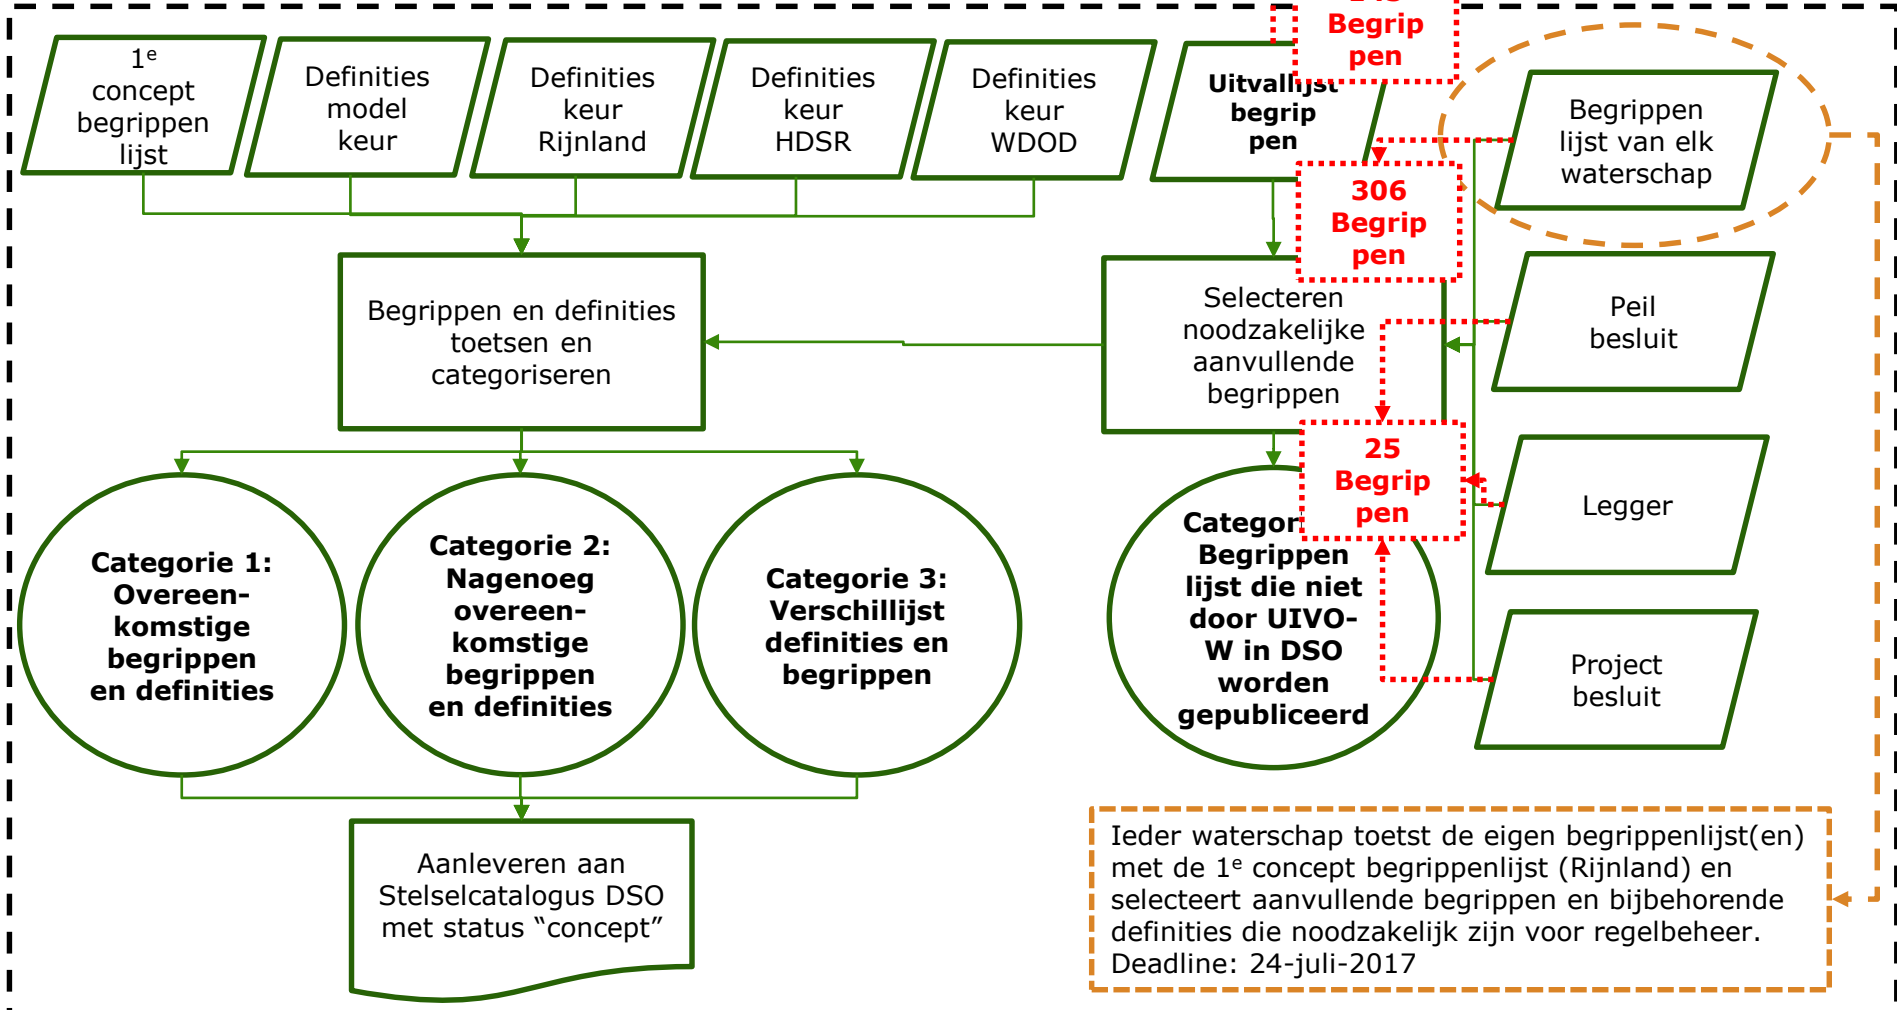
1$^e$ concept begrippen lijst

Definities model keur

Definities keur Rijnland

Definities keur HDSR

Definities keur WDOD

Uitvallijst begrip pen

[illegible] Begrip pen

Begrippen lijst van elk waterschap

306 Begrip pen

Begrippen en definities toetsen en categoriseren

Selecteren noodzakelijke aanvullende begrippen

Peil besluit

25 Begrip pen

Legger

Categorie 1: Overeen-komstige begrippen en definities

Categorie 2: Nagenoeg overeen-komstige begrippen en definities

Categorie 3: Verschillijst definities en begrippen

Categor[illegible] Begrippen lijst die niet door UIVO-W in DSO worden gepubliceerd

Project besluit

Aanleveren aan Stelselcatalogus DSO met status “concept”

Ieder waterschap toetst de eigen begrippenlijst(en) met de 1$^e$ concept begrippenlijst (Rijnland) en selecteert aanvullende begrippen en bijbehorende definities die noodzakelijk zijn voor regelbeheer. Deadline: 24-juli-2017